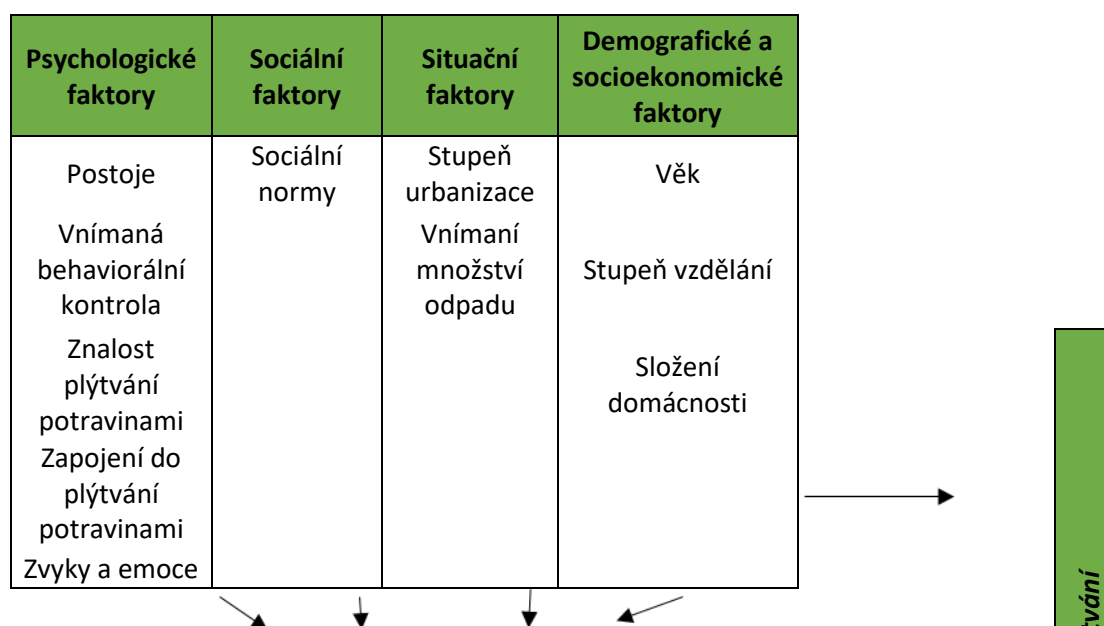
| Psychologické faktory | Sociální faktory | Situační faktory | Demografické a socioekonomické faktory |
|---|---|---|---|
| Postoje Vnímaná behaviorální kontrola Znalost plýtvání potravinami Zapojení do plýtvání potravinami Zvyky a emoce | Sociální normy | Stupeň urbanizace Vnímaní množství odpadu | Věk Stupeň vzdělání Složení domácnosti |

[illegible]vání